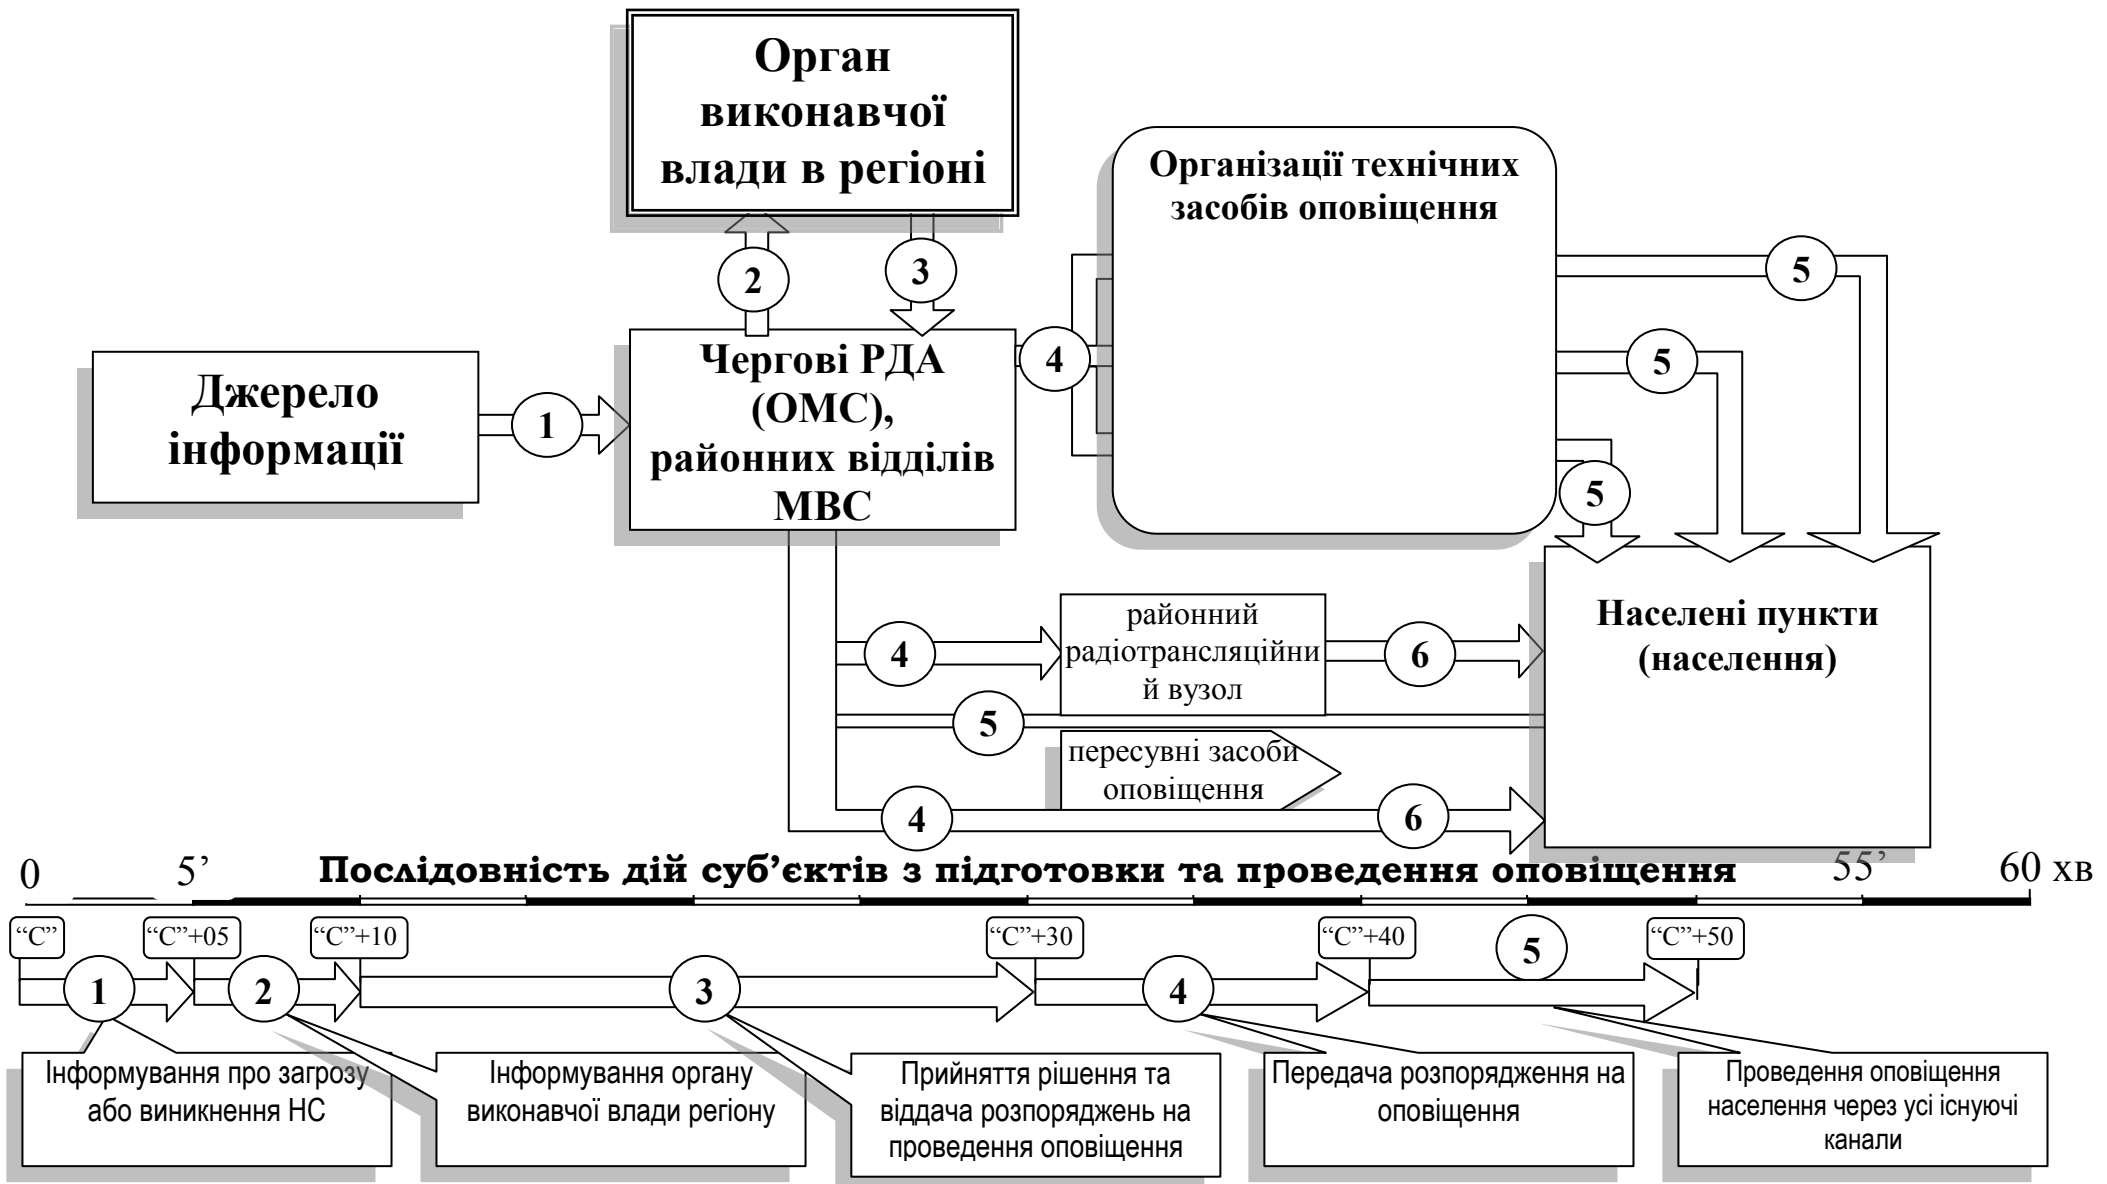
Орган виконавчої влади в регіоні

Організації технічних засобів оповіщення

2

3

5

5

Джерело інформації

1

Чергові РДА (ОМС), районних відділів МВС

4

5

Населені пункти (населення)

районний радіотрансляційний вузол

4

6

5

пересувні засоби оповіщення

4

6

0 5’ Послідовність дій суб’єктів з підготовки та проведення оповіщення 55’ 60 хв

“С” “С”+05 “С”+10 “С”+30 “С”+40 “С”+50

1 2 3 4 5

Інформування про загрозу або виникнення НС

Інформування органу виконавчої влади регіону

Прийняття рішення та віддача розпоряджень на проведення оповіщення

Передача розпорядження на оповіщення

Проведення оповіщення населення через усі існуючі канали